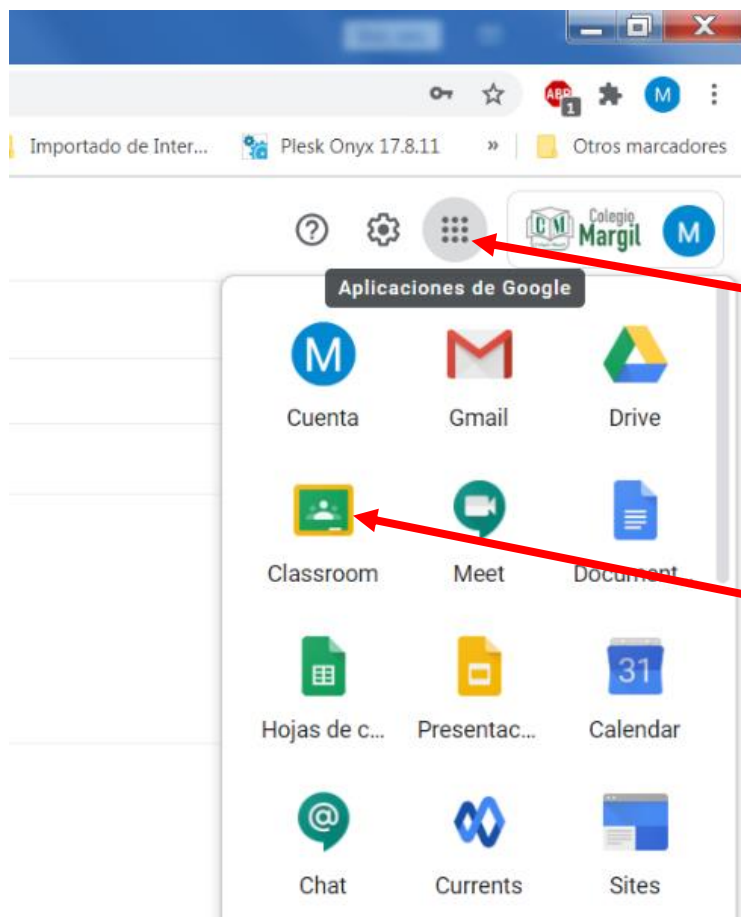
M

Importado de Inter...

Plesk Onyx 17.8.11

»

Otros marcadores

CM Colegio Margil

M

Aplicaciones de Google

M
Cuenta

Gmail

Drive

Classroom

Meet

Document...

Hojas de c...

Presentac...

31
Calendar

Chat

Currents

Sites